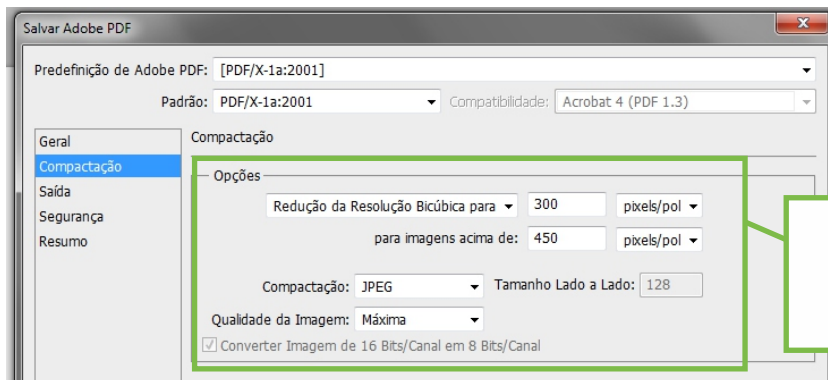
Salvar Adobe PDF

Predefinição de Adobe PDF: [PDF/X-1a:2001]

Padrão: PDF/X-1a:2001 Compatibilidade: Acrobat 4 (PDF 1.3)

Geral
Compactação
Saída
Segurança
Resumo

Compactação

Opções

Redução da Resolução Bicúbica para 300 pixels/pol

para imagens acima de: 450 pixels/pol

Compactação: JPEG Tamanho Lado a Lado: 128

Qualidade da Imagem: Máxima

Converter Imagem de 16 Bits/Canal em 8 Bits/Canal